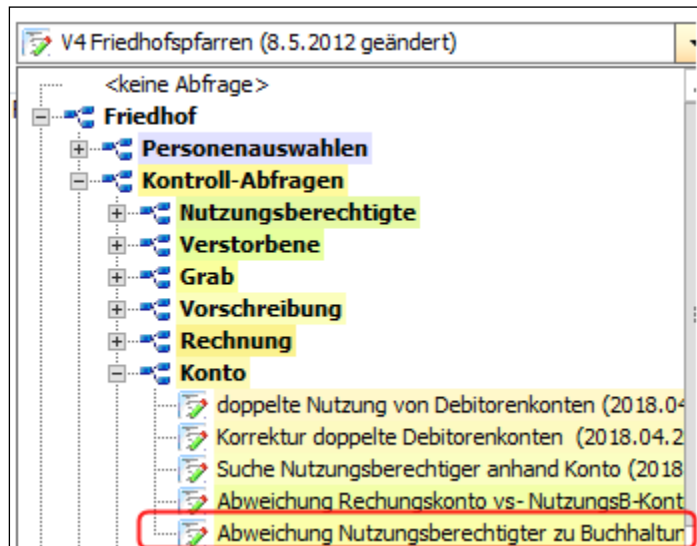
V4 Friedhofspfarren (8.5.2012 geändert)

<keine Abfrage>
Friedhof
Personenauswahlen
Kontroll-Abfragen
Nutzungsberechtigte
Verstorbene
Grab
Vorschreibung
Rechnung
Konto
doppelte Nutzung von Debitorenkonten (2018.04
Korrektur doppelte Debitorenkonten (2018.04.2
Suche Nutzungsberechtiger anhand Konto (2018
Abweichung Rechungskonto vs- NutzungsB-Kont
Abweichung Nutzungsberechtigter zu Buchhaltur